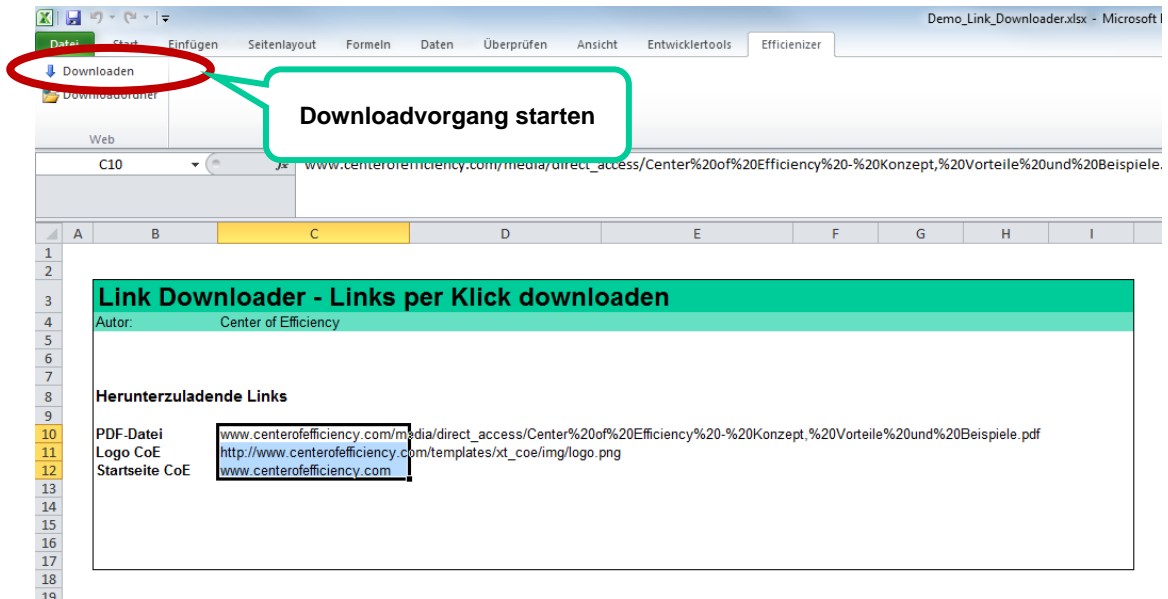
Demo_Link_Downloader.xlsx - Microsoft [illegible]

Datei Start Einfügen Seitenlayout Formeln Daten Überprüfen Ansicht Entwicklertools Efficienizer

Downloaden
Downloadordner
Web

Downloadvorgang starten

C10
$f_x$ www.centerofefficiency.com/media/direct_access/Center%20of%20Efficiency%20-%20Konzept,%20Vorteile%20und%20Beispiele.

| | A | B | C | D | E | F | G | H | I |
|---|---|---|---|---|---|---|---|---|---|
| 1 | | | | | | | | | |
| 2 | | | | | | | | | |
| 3 | | Link Downloader - Links per Klick downloaden | | | | | | | |
| 4 | | Autor: | Center of Efficiency | | | | | | |
| 5 | | | | | | | | | |
| 6 | | | | | | | | | |
| 7 | | | | | | | | | |
| 8 | | Herunterzuladende Links | | | | | | | |
| 9 | | | | | | | | | |
| 10 | | PDF-Datei | www.centerofefficiency.com/media/direct_access/Center%20of%20Efficiency%20-%20Konzept,%20Vorteile%20und%20Beispiele.pdf | | | | | | |
| 11 | | Logo CoE | http://www.centerofefficiency.com/templates/xt_coe/img/logo.png | | | | | | |
| 12 | | Startseite CoE | www.centerofefficiency.com | | | | | | |
| 13 | | | | | | | | | |
| 14 | | | | | | | | | |
| 15 | | | | | | | | | |
| 16 | | | | | | | | | |
| 17 | | | | | | | | | |
| 18 | | | | | | | | | |
| 19 | | | | | | | | | |